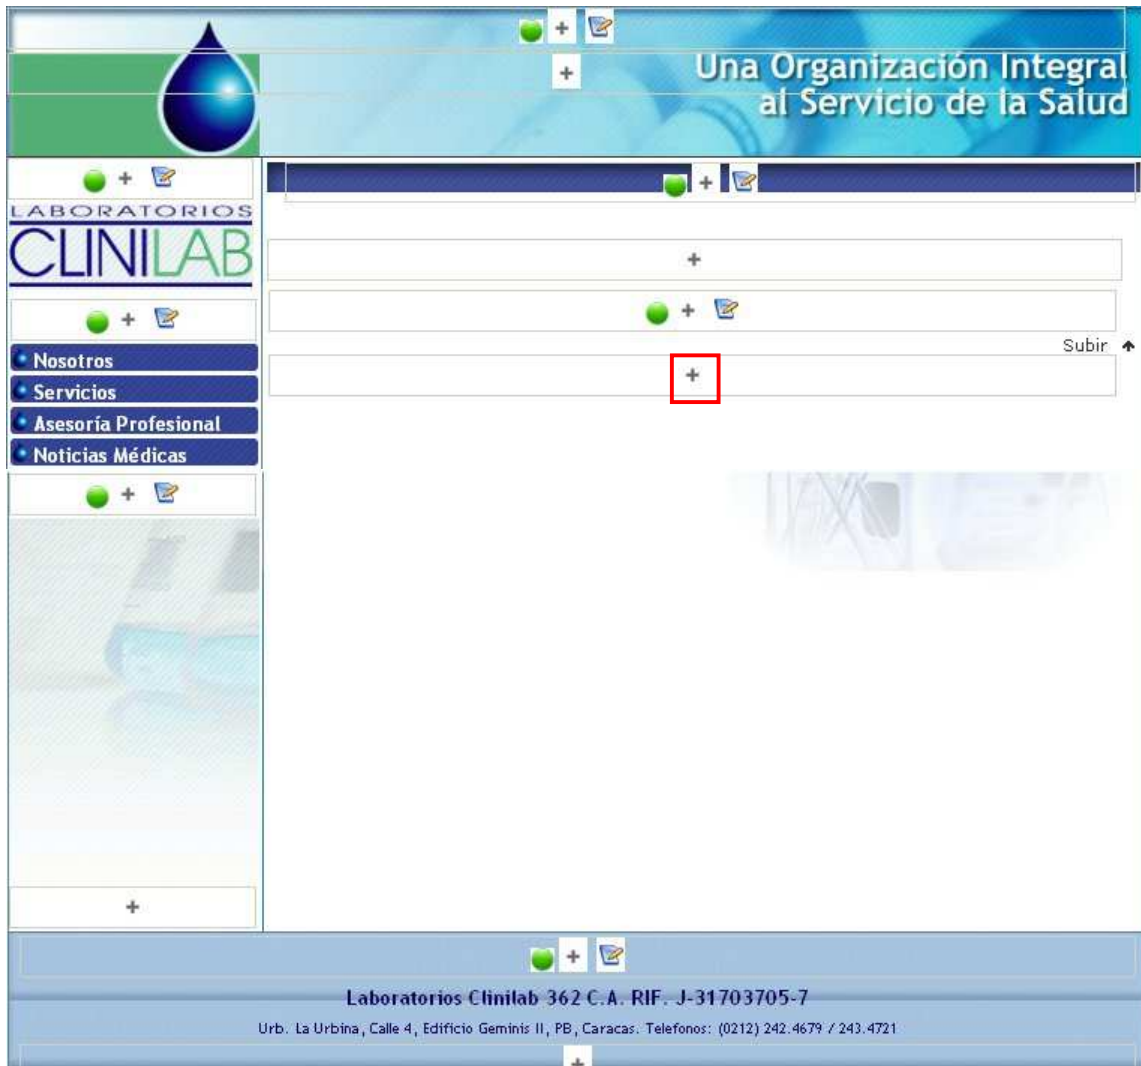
+

+

Una Organización Integral al Servicio de la Salud

+

LABORATORIOS CLINILAB

+

+

+

+

Subir

+

Nosotros
Servicios
Asesoría Profesional
Noticias Médicas

+

+

+

Laboratorios Clinilab 362 C.A. RIF. J-31703705-7

Urb. La Urbina, Calle 4, Edificio Geminis II, PB, Caracas. Telefonos: (0212) 242.4679 / 243.4721

+